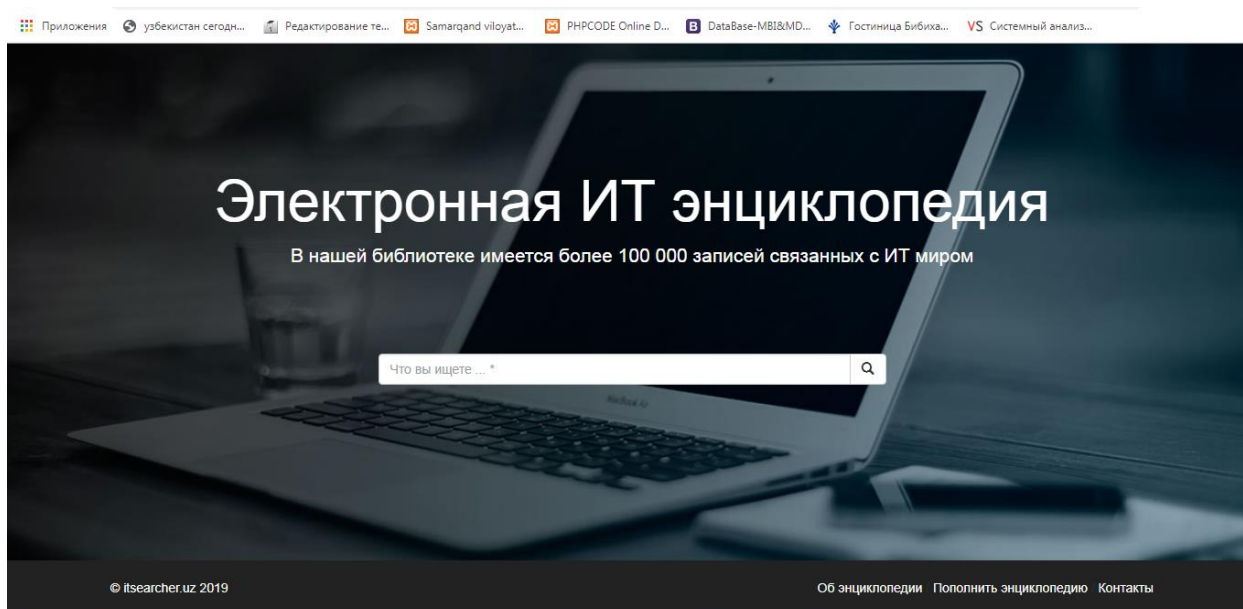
Приложения узбекистан сегодн... Редактирование те... Samarqand viloyat... PHPCODE Online D... DataBase-MBI&MD... Гостиница Бибиха... VS Системный анализ...

Электронная ИТ энциклопедия

В нашей библиотеке имеется более 100 000 записей связанных с ИТ миром

Что вы ищете ... *

© itsearcher.uz 2019

Об энциклопедии Пополнить энциклопедию Контакты